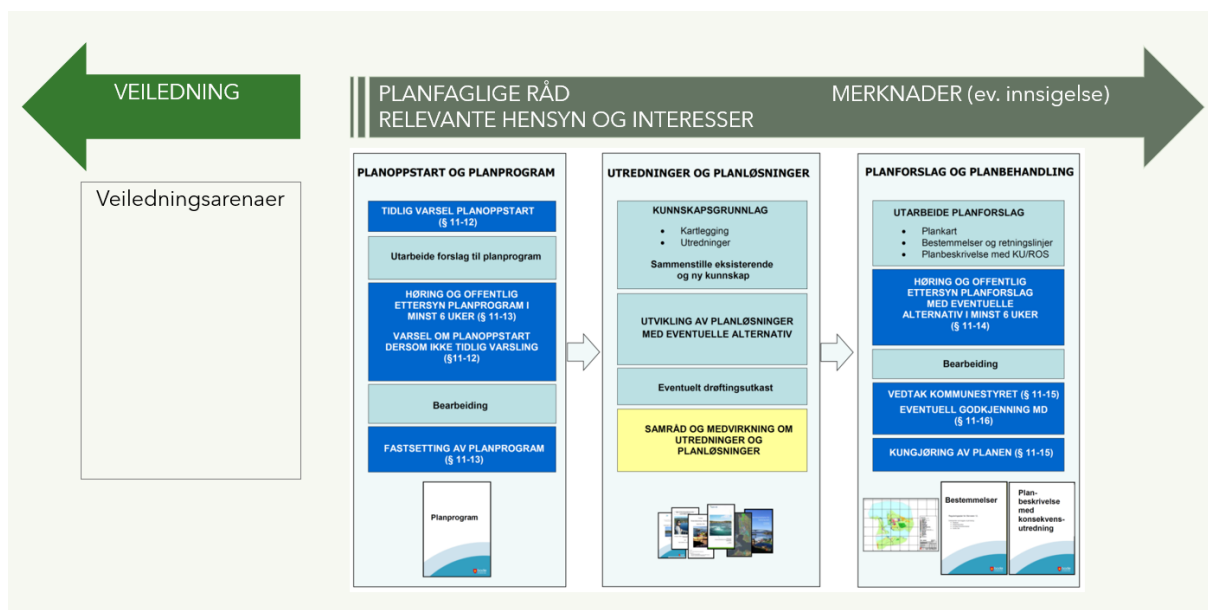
VEILEDNING

PLANFAGLIGE RÅD
RELEVANTE HENSYN OG INTERESSER

MERKNADER (ev. innsigelse)

Veiledningsarenaer

PLANOPPSTART OG PLANPROGRAM

TIDLIG VARSEL PLANOPPSTART (§ 11-12)

Utarbeide forslag til planprogram

HØRING OG OFFENTLIG ETTERSYN PLANPROGRAM I MINST 6 UKER (§ 11-13)

VARSEL OM PLANOPPSTART DERSOM IKKE TIDLIG VARSLING (§11-12)

Bearbeiding

FASTSETTING AV PLANPROGRAM (§ 11-13)

Planprogram

UTREDNINGER OG PLANLØSNINGER

KUNNSKAPSGRUNNLAG
• Kartlegging
• Utredninger
Sammenstille eksisterende og ny kunnskap

UTVIKLING AV PLANLØSNINGER MED EVENTUELLE ALTERNATIV

Eventuelt drøftingsutkast

SAMRÅD OG MEDVIRKNING OM UTREDNINGER OG PLANLØSNINGER

PLANFORSLAG OG PLANBEHANDLING

UTARBEIDE PLANFORSLAG
• Plankart
• Bestemmelser og retningslinjer
• Planbeskrivelse med KU/ROS

HØRING OG OFFENTLIG ETTERSYN PLANFORSLAG MED EVENTUELLE ALTERNATIV I MINST 6 UKER (§ 11-14)

Bearbeiding

VEDTAK KOMMUNESTYRET (§ 11-15)
EVENTUELL GODKJENNING MD (§ 11-16)

KUNGJØRING AV PLANEN (§ 11-15)

Bestemmelser

Planbeskrivelse med konsekvensutredning